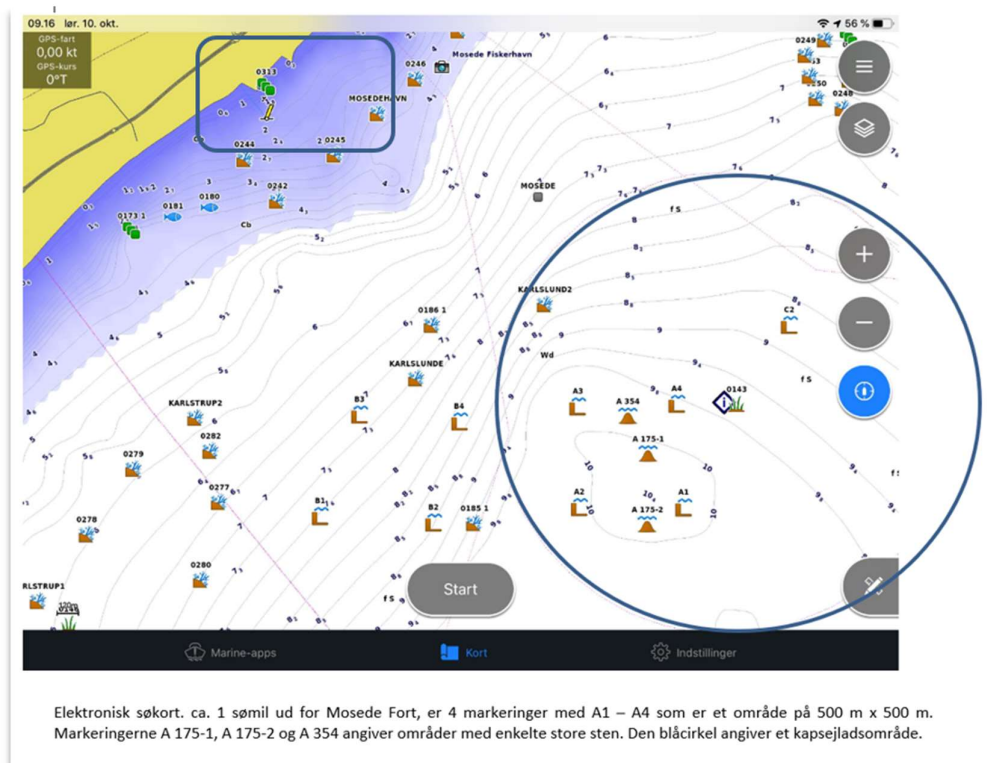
09.16 lør. 10. okt.

56 %

GPS-fart
0,00 kt
GPS-kurs
0°T

0313

Mosede Fiskerhavn

0246

MOSEDEHAVN

0244

0245

0242

0180

0181

0173 1

Cb

MOSEDE

KARLSLUND2

0186 1

KARLSLUNDE

Wd

C2

A3

A 354

A4

0143

A 175-1

A2

A 175-2

A1

KARLSTRUP2

B3

B4

0282

0279

0277

B1

B2

0185 1

0278

0280

RLSTRUP1

Start

Marine-apps

Kort

Indstillinger

Elektronisk søkort. ca. 1 sømil ud for Mosede Fort, er 4 markeringer med A1 – A4 som er et område på 500 m x 500 m. Markeringerne A 175-1, A 175-2 og A 354 angiver områder med enkelte store sten. Den blåcirkel angiver et kapsejladsområde.